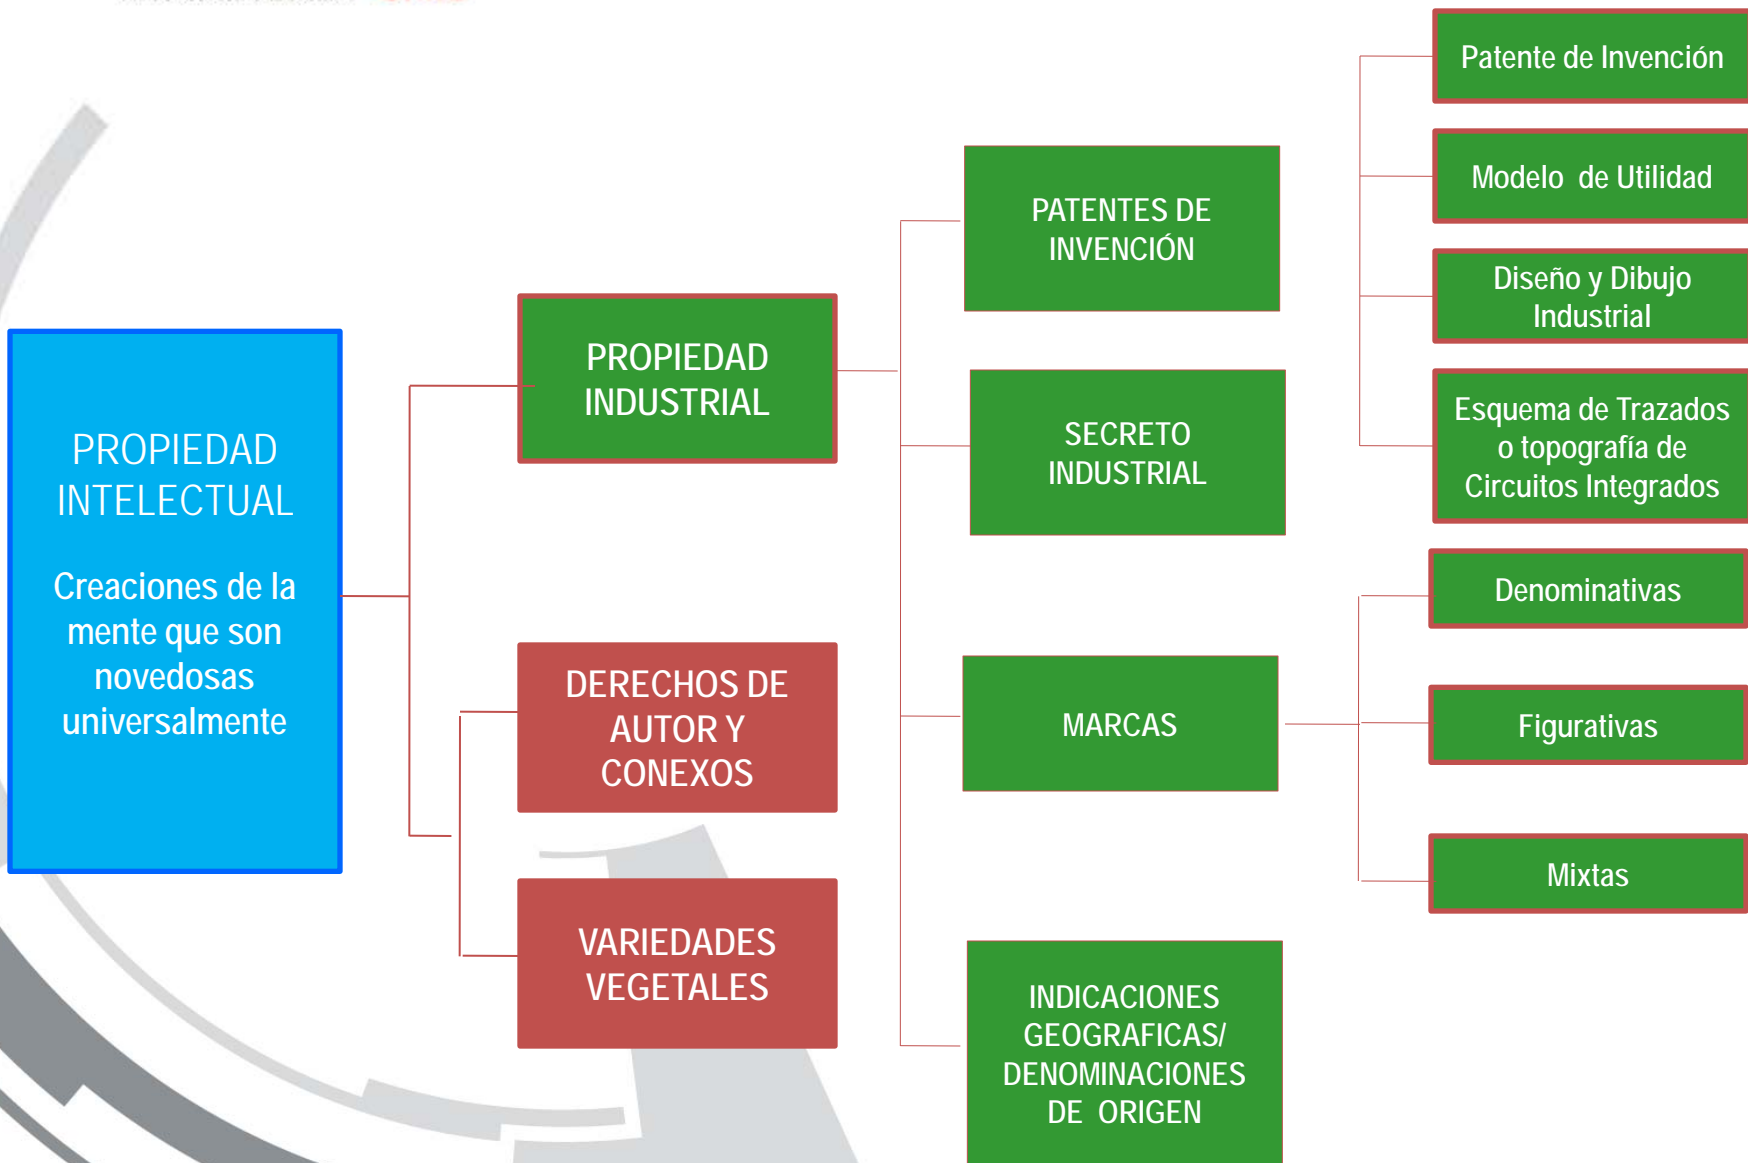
PROPIEDAD INTELECTUAL

Creaciones de la mente que son novedosas universalmente

PROPIEDAD INDUSTRIAL

DERECHOS DE AUTOR Y CONEXOS

VARIEDADES VEGETALES

PATENTES DE INVENCIÓN

SECRETO INDUSTRIAL

MARCAS

INDICACIONES GEOGRAFICAS/ DENOMINACIONES DE ORIGEN

Patente de Invención

Modelo de Utilidad

Diseño y Dibujo Industrial

Esquema de Trazados o topografía de Circuitos Integrados

Denominativas

Figurativas

Mixtas